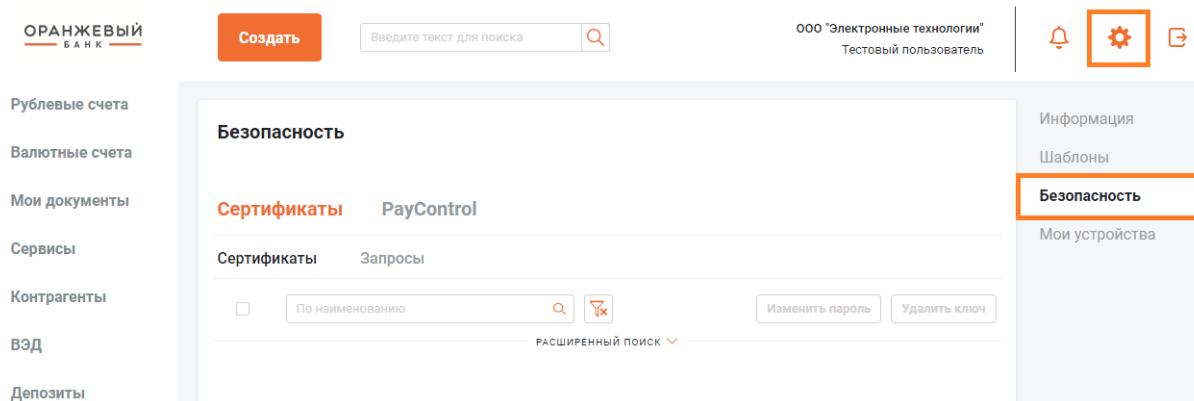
ОРАНЖЕВЫЙ БАНК

Создать

Введите текст для поиска

ООО "Электронные технологии"
Тестовый пользователь

Рублевые счета
Валютные счета
Мои документы
Сервисы
Контрагенты
ВЭД
Депозиты

Безопасность

Сертификаты PayControl

Сертификаты Запросы

По наименованию

Изменить пароль Удалить ключ

РАСШИРЕННЫЙ ПОИСК

Информация
Шаблоны
Безопасность
Мои устройства